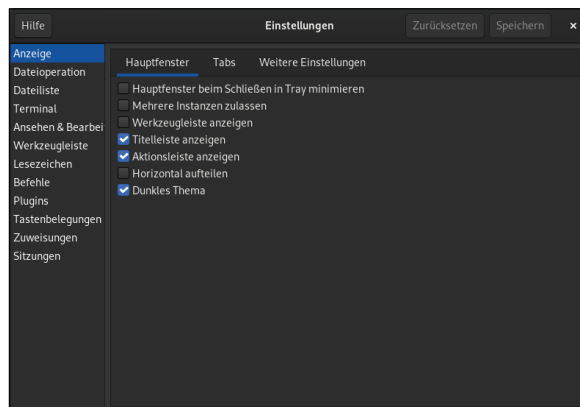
Hilfe
Einstellungen
Zurücksetzen
Speichern
×

Anzeige
Dateioperation
Dateiliste
Terminal
Ansehen & Bearbei
Werkzeugleiste
Lesezeichen
Befehle
Plugins
Tastenbelegungen
Zuweisungen
Sitzungen

Hauptfenster
Tabs
Weitere Einstellungen

Hauptfenster beim Schließen in Tray minimieren
Mehrere Instanzen zulassen
Werkzeugleiste anzeigen
Titelleiste anzeigen
Aktionsleiste anzeigen
Horizontal aufteilen
Dunkles Thema